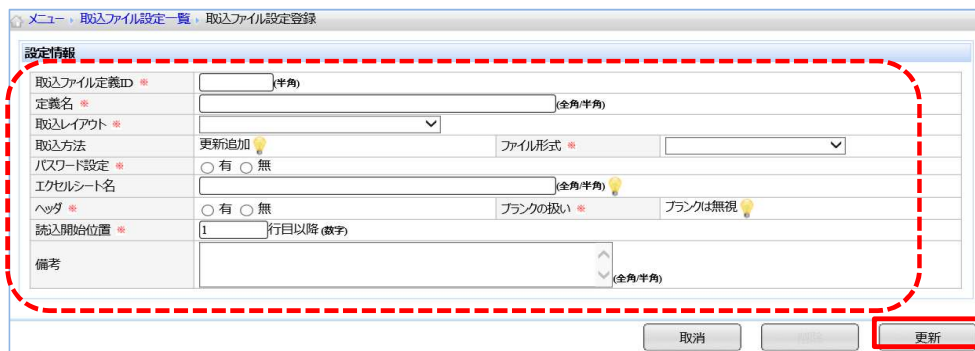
メニュー › 取込ファイル設定一覧 › 取込ファイル設定登録

設定情報

| | | | |
|---|---|---|---|
| 取込ファイル定義ID ※ | (半角) | | |
| 定義名 ※ | (全角/半角) | | |
| 取込レイアウト ※ | | | |
| 取込方法 | 更新追加 | ファイル形式 ※ | |
| パスワード設定 ※ | ○ 有 ○ 無 | | |
| エクセルシート名 | (全角/半角) | | |
| ヘッダ ※ | ○ 有 ○ 無 | ブランクの扱い ※ | ブランクは無視 |
| 読込開始位置 ※ | 1 行目以降 (数字) | | |
| 備考 | (全角/半角) | | |

取消 削除 更新